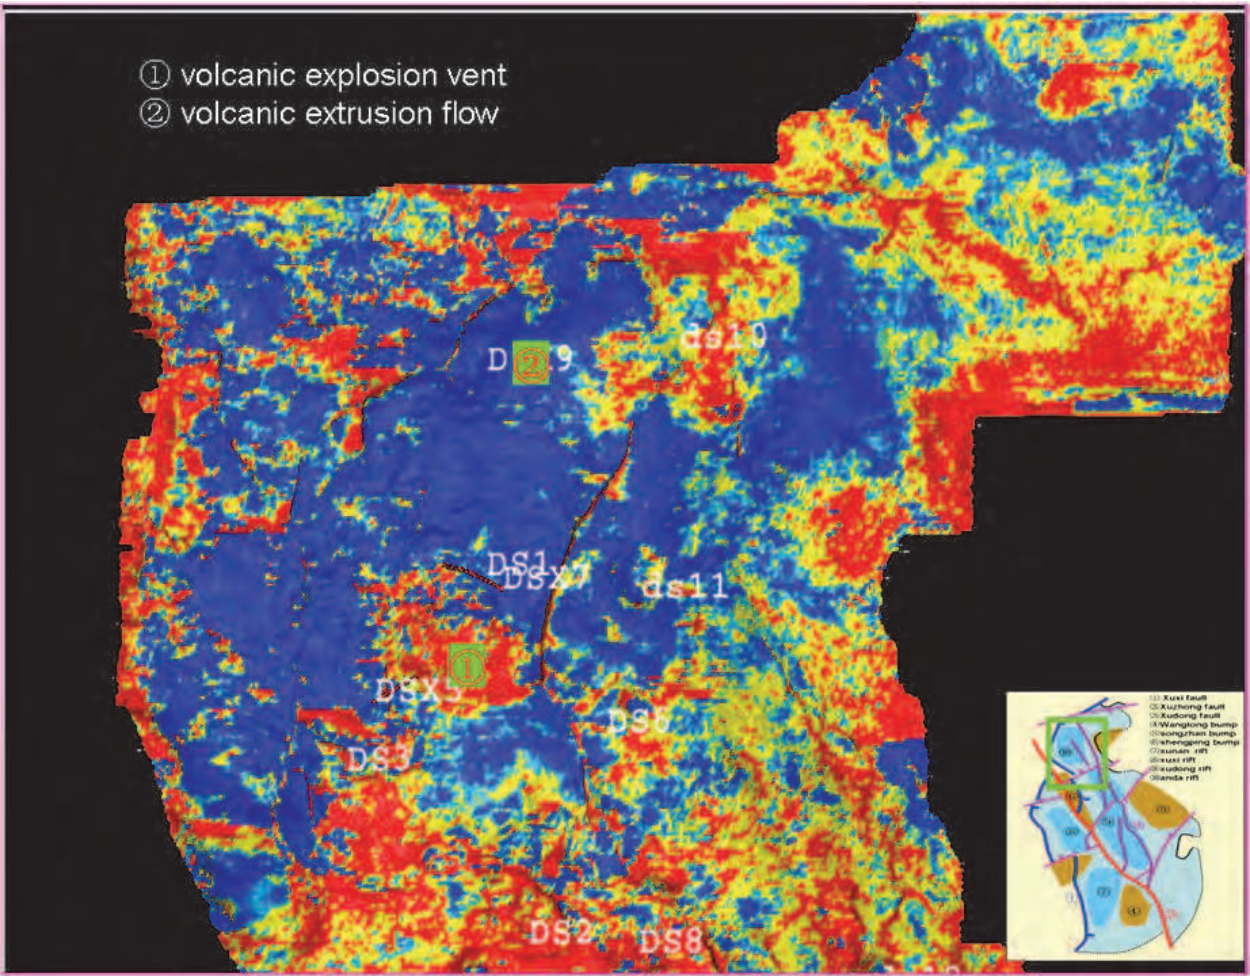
① volcanic explosion vent
② volcanic extrusion flow

D ② 9
ds10
DS1
DSx7
ds11
①
DSX5
DS6
DS3
DS2
DS8

① Xuxi fault
② Xuzhong fault
③ Xudong fault
④ Wangjiong bump
⑤ songzhan bump
⑥ shengping bump
⑦ xunan rift
⑧ xuxi rift
⑨ xudong rift
⑩ anda rift